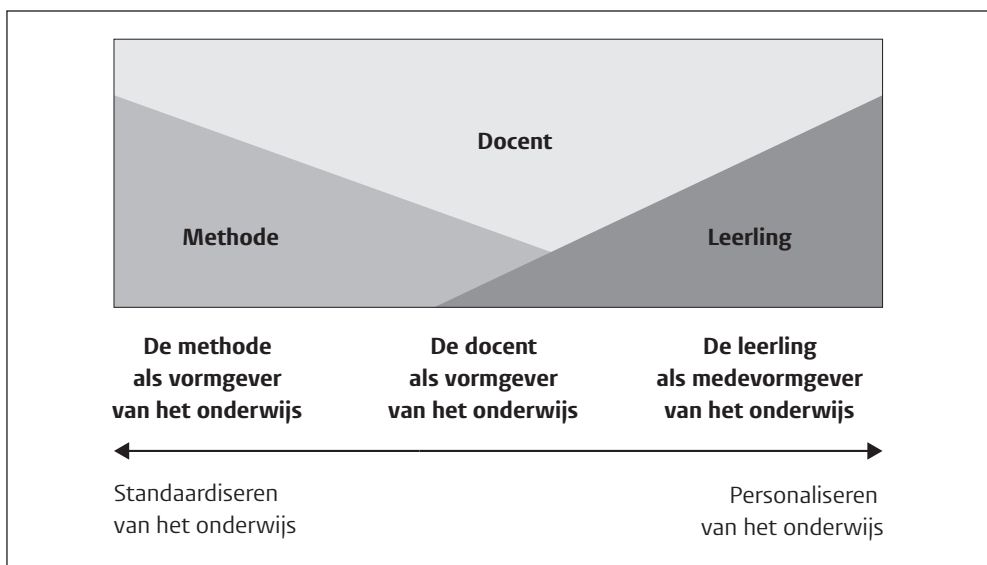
Docent

Methode

Leerling

De methode als vormgever van het onderwijs

De docent als vormgever van het onderwijs

De leerling als medevormgever van het onderwijs

Standaardiseren van het onderwijs

Personaliseren van het onderwijs